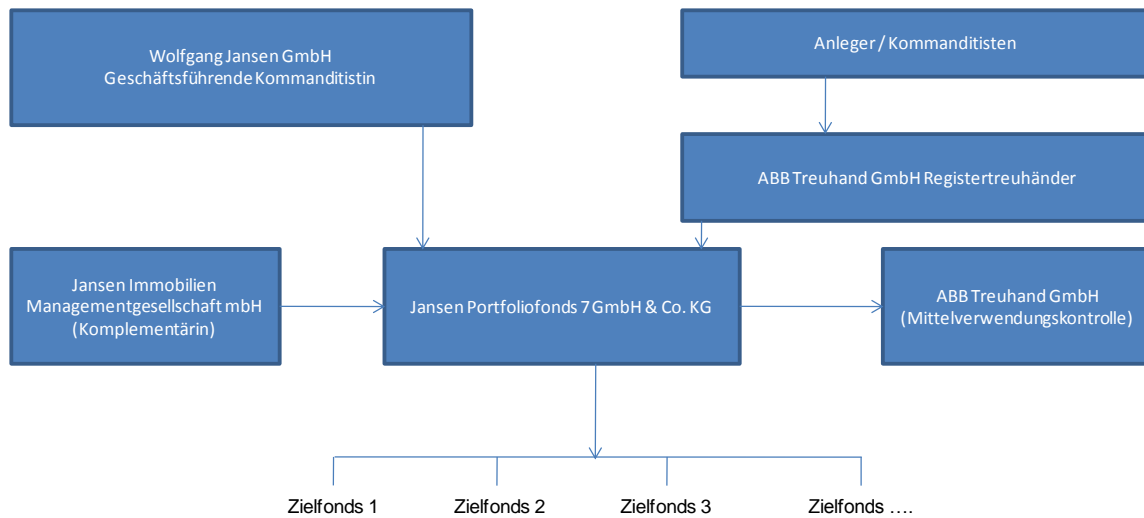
Wolfgang Jansen GmbH
Geschäftsführende Kommanditistin

Anleger / Kommanditisten

ABB Treuhand GmbH Registertreuhänder

Jansen Immobilien Managementgesellschaft mbH (Komplementärin)

Jansen Portfoliofonds 7 GmbH & Co. KG

ABB Treuhand GmbH (Mittelverwendungskontrolle)

Zielfonds 1

Zielfonds 2

Zielfonds 3

Zielfonds ….